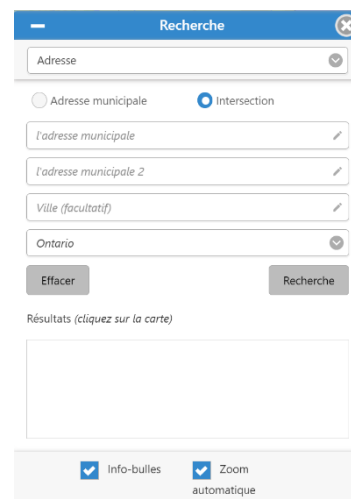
Recherche

Adresse

Adresse municipale

Intersection

l'adresse municipale

l'adresse municipale 2

Ville (facultatif)

Ontario

Effacer

Recherche

Résultats (cliquez sur la carte)

Info-bulles

Zoom automatique